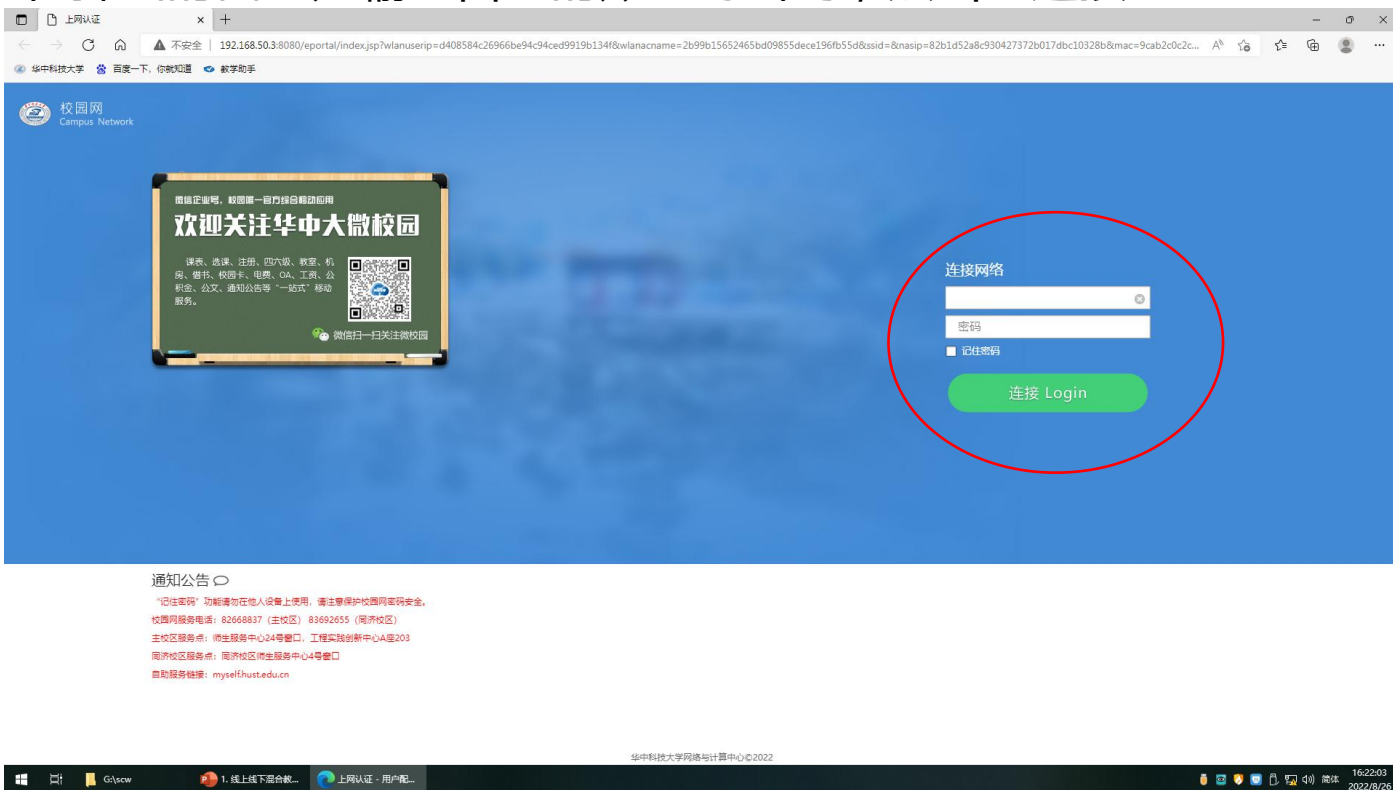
上网认证

不安全 | 192.168.50.3:8080/eportal/index.jsp?wlanuserip=d408584c26966be94c94ced9919b134f&wlanacname=2b99b15652465bd09855dece196fb55d&ssid=&nasip=82b1d52a8c930427372b017dbc10328b&mac=9cab2c0c2c...

华中科技大学 百度一下，你就知道 教学助手

校园网
Campus Network

微信企业号，校园唯一官方综合移动应用
欢迎关注华中大微校园
课表、选课、注册、四六级、教室、机房、借书、校园卡、电费、OA、工资、公积金、公文、通知公告等"一站式"移动服务。
微信扫一扫关注微校园

连接网络
密码
记住密码
连接 Login

通知公告
"记住密码"功能请勿在他人设备上使用，请注意保护校园网密码安全。
校园网服务电话：82668837（主校区）83692655（同济校区）
主校区服务点：师生服务中心24号窗口，工程实践创新中心A座203
同济校区服务点：同济校区师生服务中心4号窗口
自助服务链接：myself.hust.edu.cn

华中科技大学网络与计算中心©2022

G:\scw 1. 线上线下混合教... 上网认证 - 用户配... 简体 16:22:03 2022/8/26